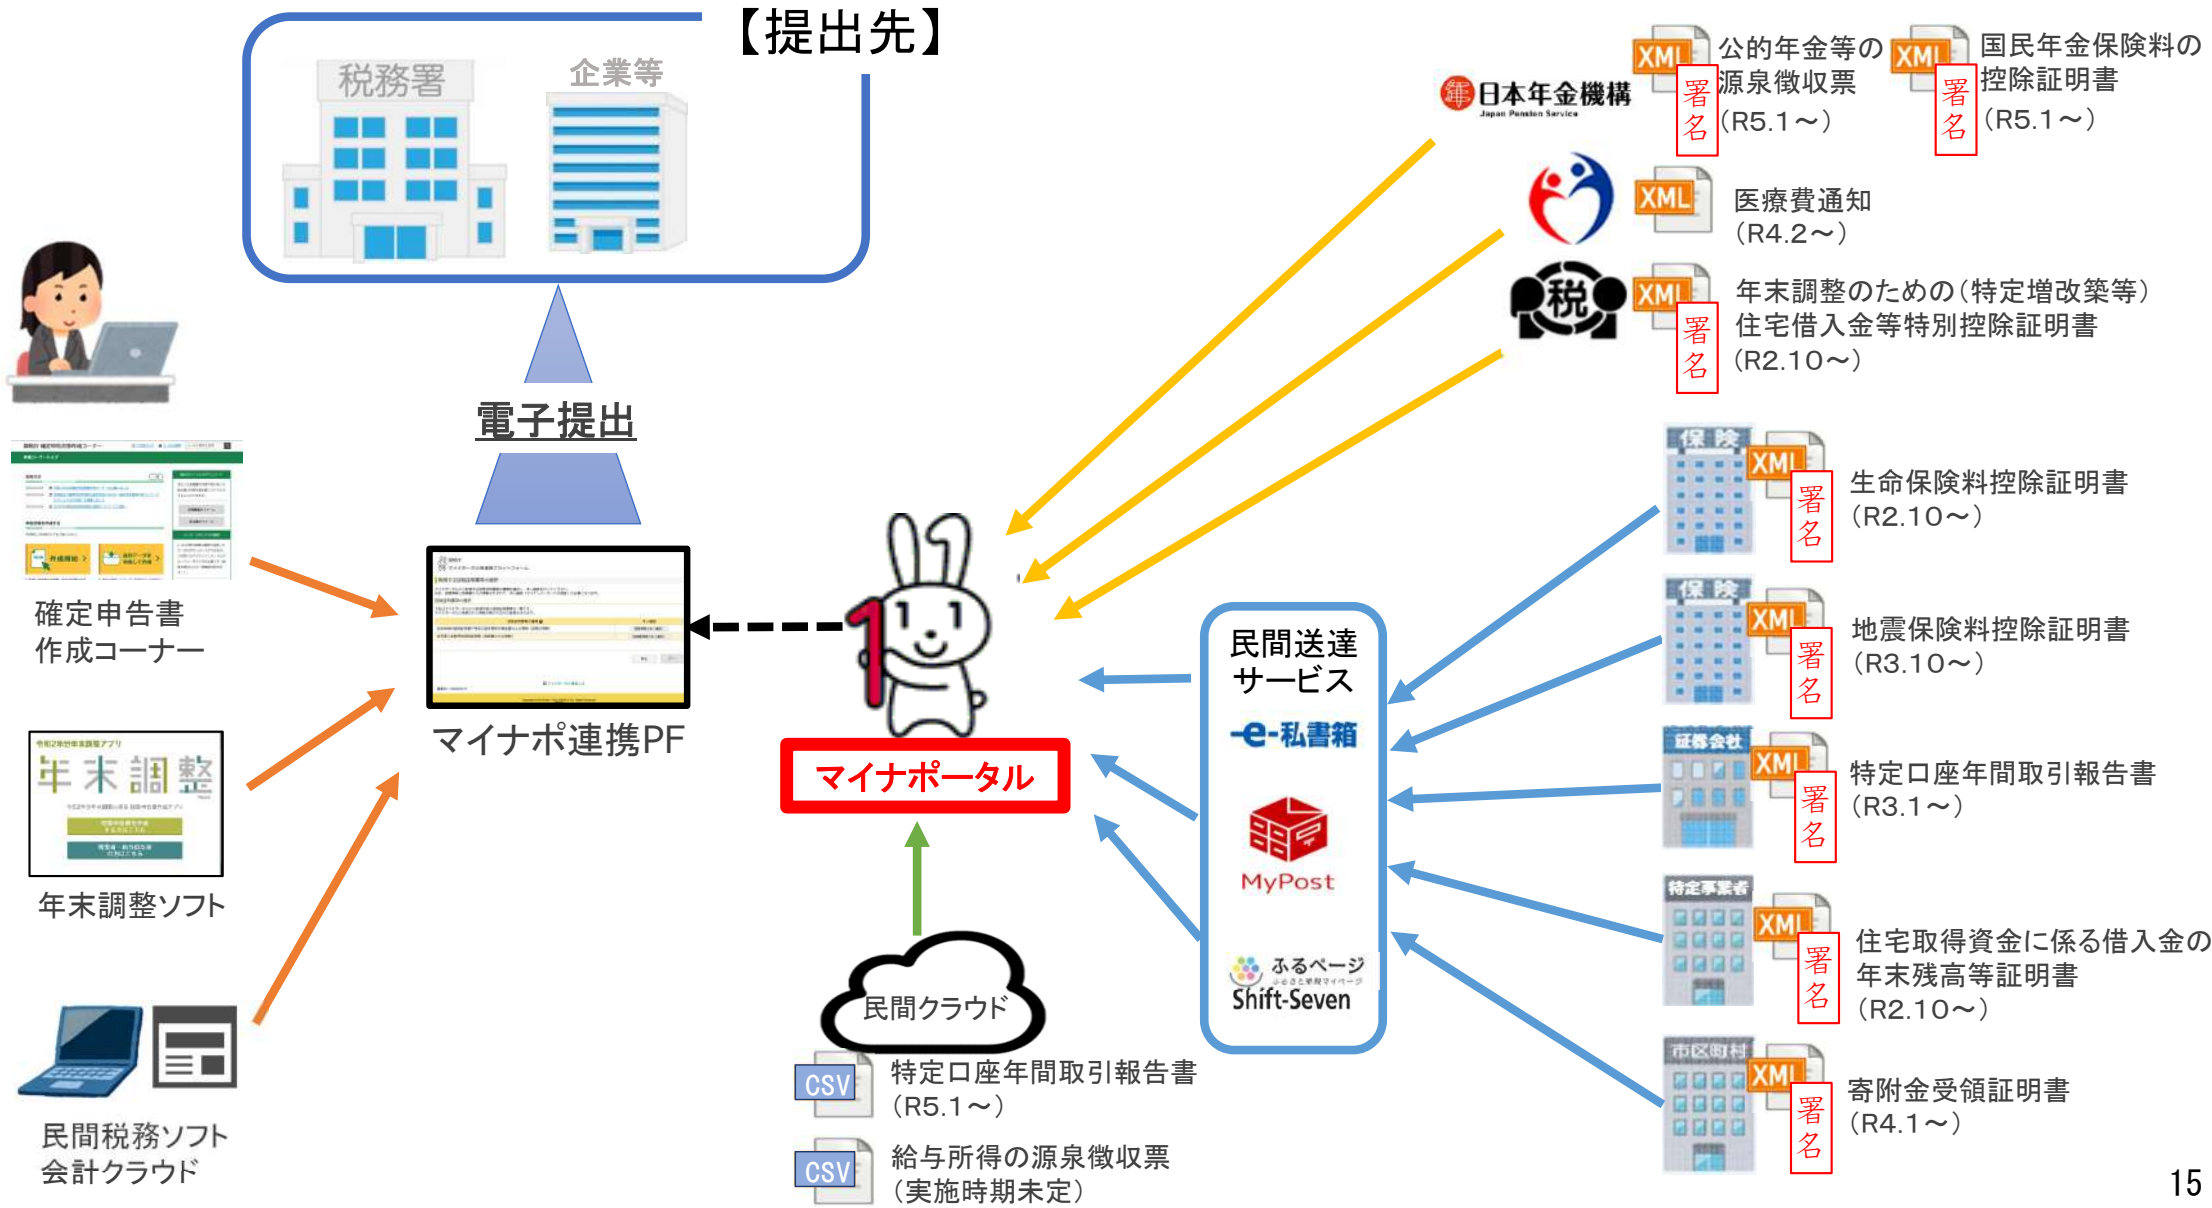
【提出先】

税務署

企業等

電子提出

確定申告書作成コーナー

年末調整

年末調整ソフト

民間税務ソフト会計クラウド

マイナポ連携PF

マイナポータル

民間クラウド

CSV 特定口座年間取引報告書（R5.1～）

CSV 給与所得の源泉徴収票（実施時期未定）

民間送達サービス

e-私書箱

MyPost

ふるページ

Shift-Seven

日本年金機構
Japan Pension Service

XML 署名 公的年金等の源泉徴収票（R5.1～）

XML 署名 国民年金保険料の控除証明書（R5.1～）

XML 医療費通知（R4.2～）

税

XML 署名 年末調整のための（特定増改築等）住宅借入金等特別控除証明書（R2.10～）

保険

XML 署名 生命保険料控除証明書（R2.10～）

保険

XML 署名 地震保険料控除証明書（R3.10～）

証券会社

XML 署名 特定口座年間取引報告書（R3.1～）

特定事業者

XML 署名 住宅取得資金に係る借入金の年末残高等証明書（R2.10～）

市区町村

XML 署名 寄附金受領証明書（R4.1～）

15